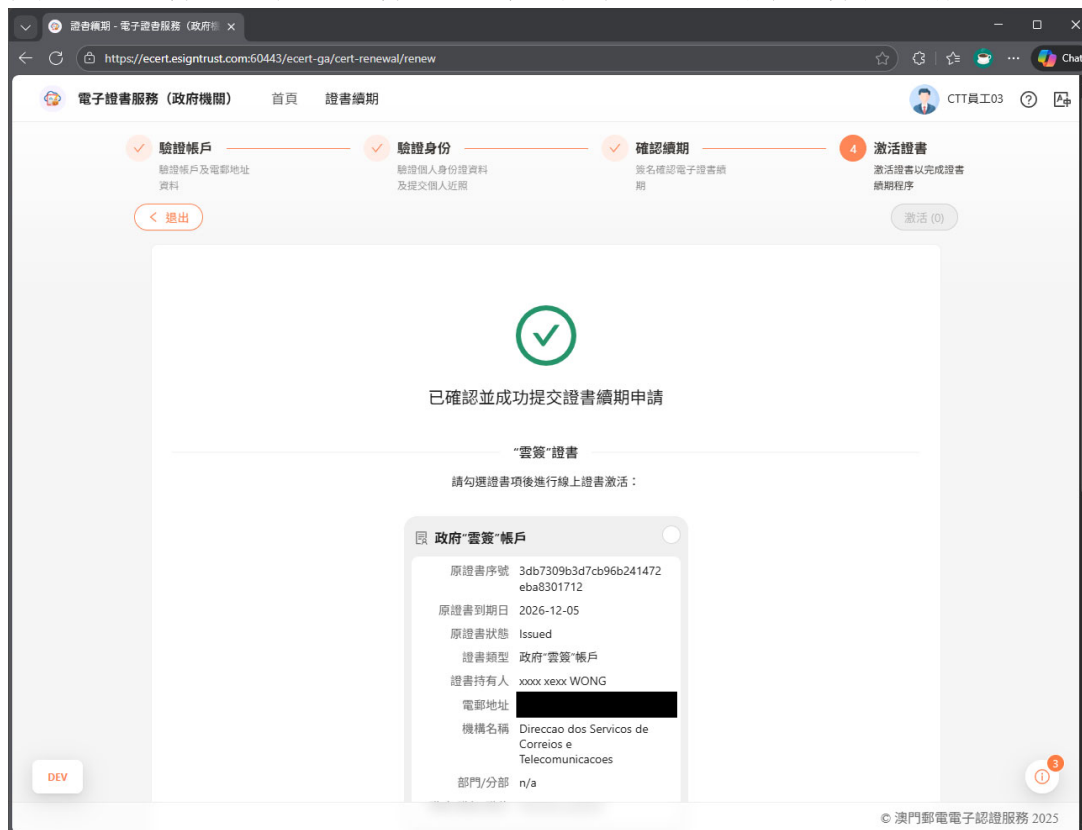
證書續期 - 電子證書服務（政府機 ×

https://ecert.esigntrust.com:60443/ecert-ga/cert-renewal/renew

Chat

電子證書服務（政府機關） 首頁 證書續期

CTT員工03

驗證帳戶
驗證帳戶及電郵地址資料

驗證身份
驗證個人身份證資料及提交個人近照

確認續期
簽名確認電子證書續期

4 激活證書
激活證書以完成證書續期程序

< 退出

激活 (0)

已確認並成功提交證書續期申請

"雲簽"證書

請勾選證書項後進行線上證書激活：

政府"雲簽"帳戶

| | |
|---|---|
| 原證書序號 | 3db7309b3d7cb96b241472eba8301712 |
| 原證書到期日 | 2026-12-05 |
| 原證書狀態 | Issued |
| 證書類型 | 政府"雲簽"帳戶 |
| 證書持有人 | xxxx xexx WONG |
| 電郵地址 | |
| 機構名稱 | Direccao dos Servicos de Correios e Telecomunicacoes |
| 部門/分部 | n/a |

DEV

3

© 澳門郵電電子認證服務 2025